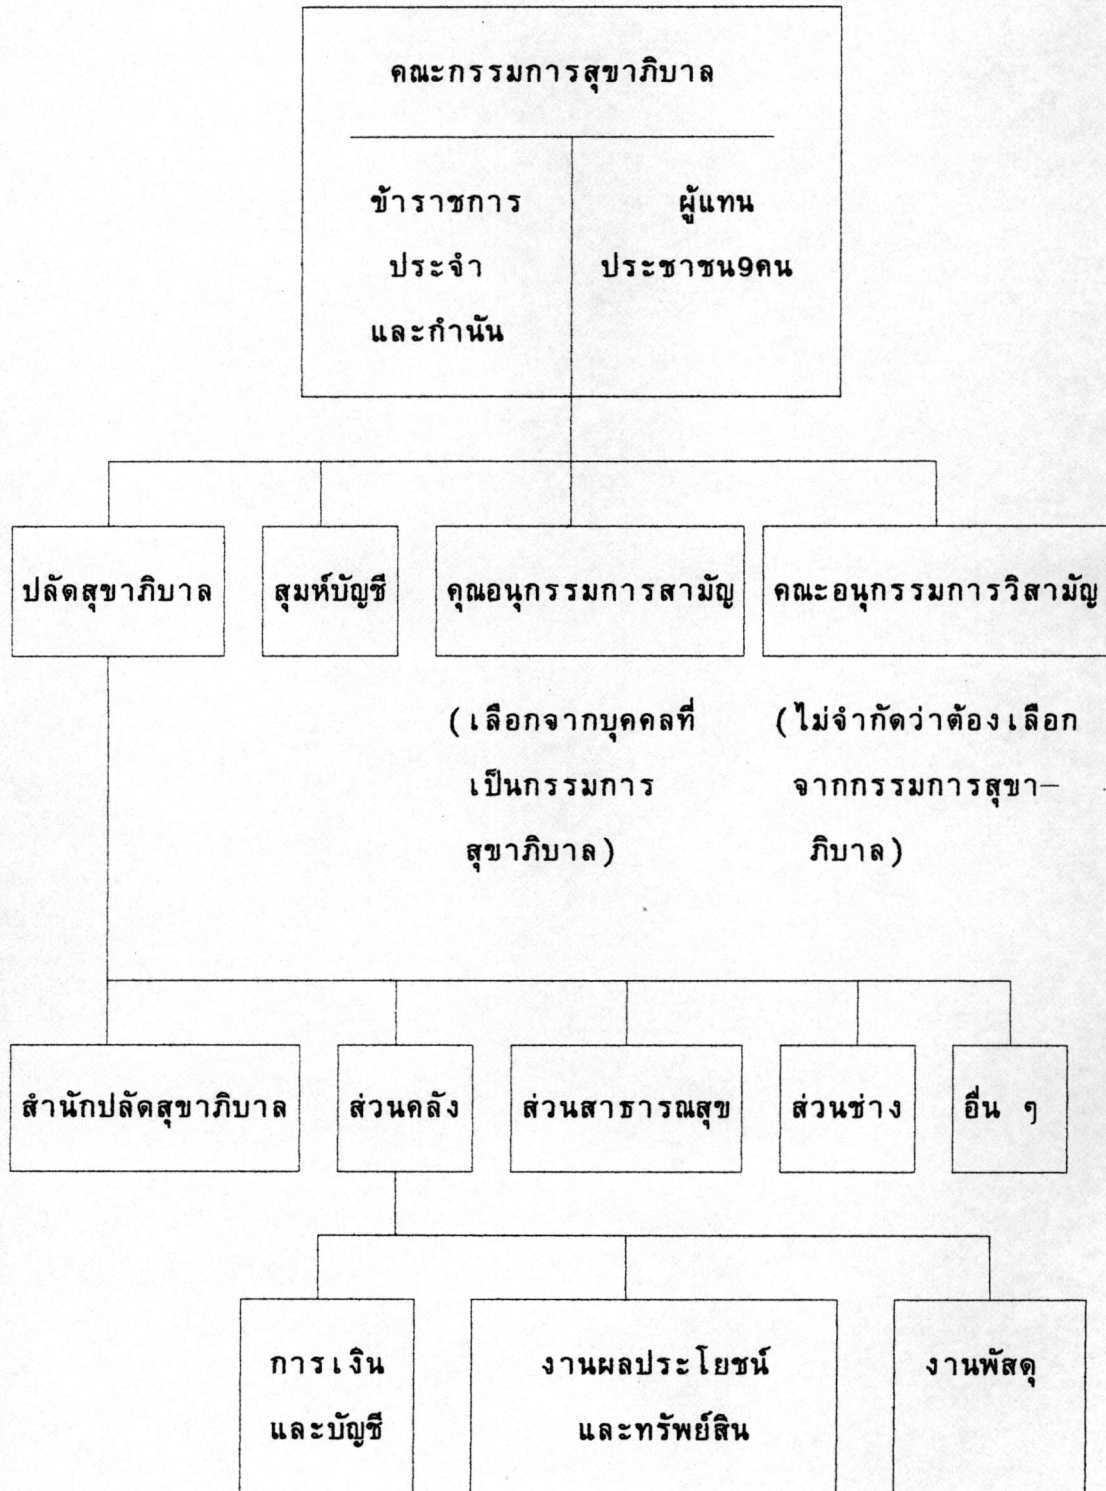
คณะกรรมการสุขาภิบาล

ข้าราชการ ประจำ และกำนัน

ผู้แทน ประชาชน9คน

ปลัดสุขาภิบาล

สุมห์บัญชี

คุณอนุกรรมการสามัญ

คณะอนุกรรมการวิสามัญ

(เลือกจากบุคคลที่ เป็นกรรมการ สุขาภิบาล)

(ไม่จำกัดว่าต้องเลือก จากกรรมการสุขา–ภิบาล)

สำนักปลัดสุขาภิบาล

ส่วนคลัง

ส่วนสาธารณสุข

ส่วนช่าง

อื่น ๆ

การเงิน และบัญชี

งานผลประโยชน์ และทรัพย์สิน

งานพัสดุ